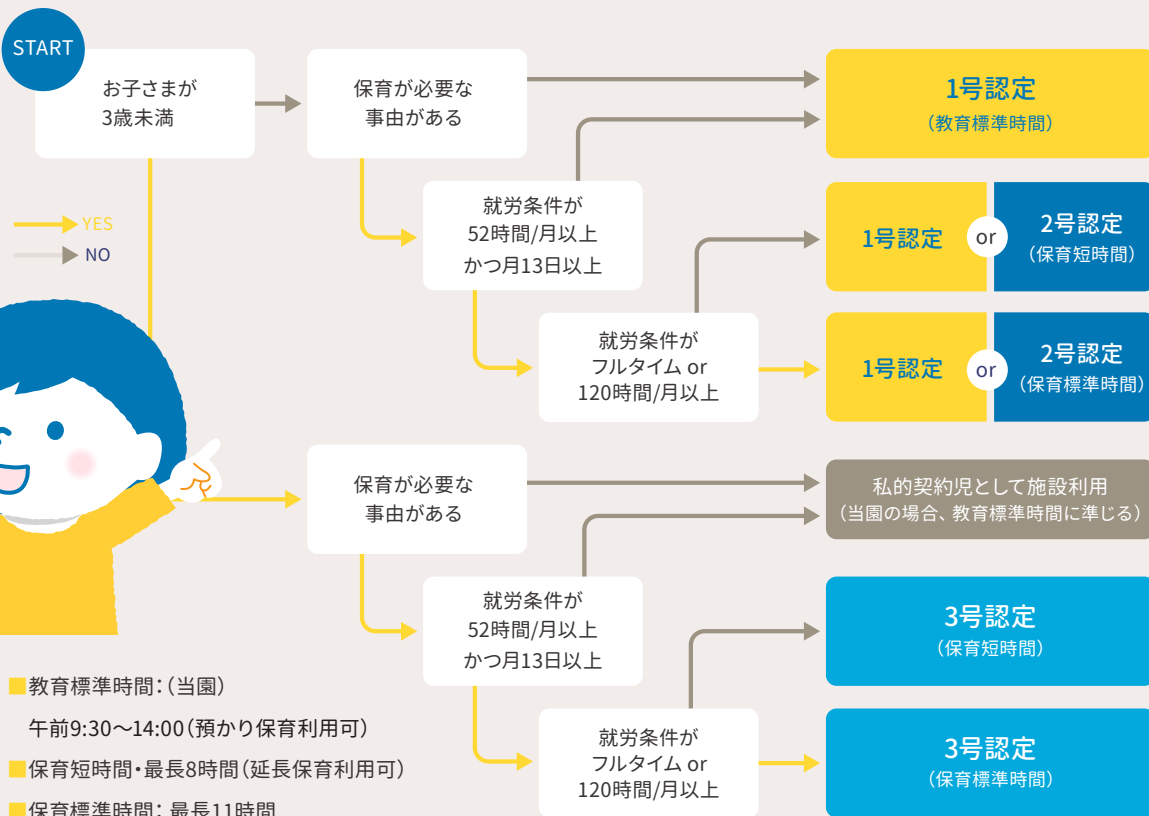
START

お子さまが
3歳未満

保育が必要な
事由がある

1号認定
（教育標準時間）

就労条件が
52時間/月以上
かつ月13日以上

YES
NO

1号認定 or 2号認定
（保育短時間）

就労条件が
フルタイム or
120時間/月以上

1号認定 or 2号認定
（保育標準時間）

保育が必要な
事由がある

私的契約児として施設利用
（当園の場合、教育標準時間に準じる）

就労条件が
52時間/月以上
かつ月13日以上

3号認定
（保育短時間）

就労条件が
フルタイム or
120時間/月以上

3号認定
（保育標準時間）

■教育標準時間：（当園）
午前9:30〜14:00（預かり保育利用可）
■保育短時間・最長8時間（延長保育利用可）
■保育標準時間：最長11時間